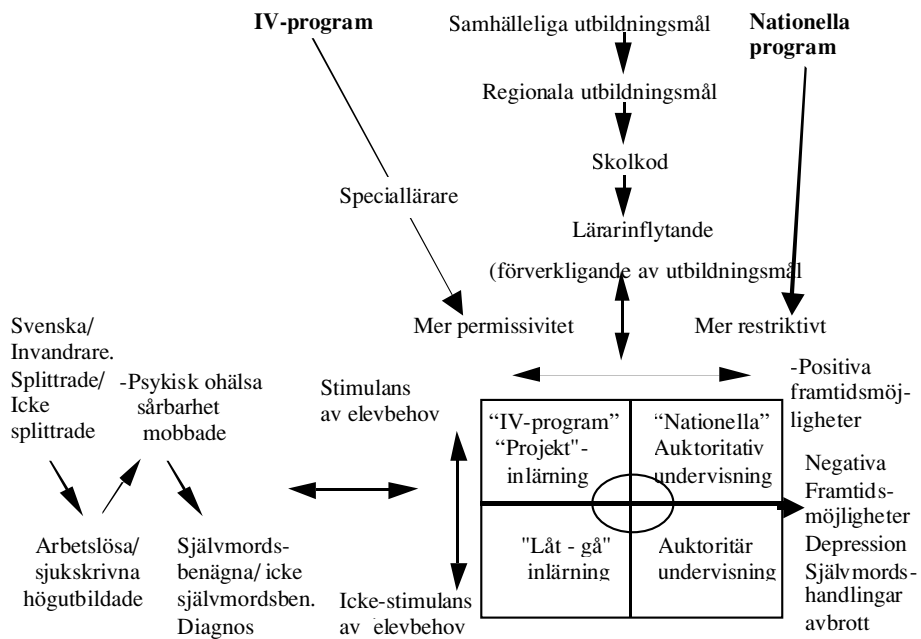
IV-program

Samhälleliga utbildningsmål

Nationella program

Regionala utbildningsmål

Skolkod

Speciallärare

Lärarinflytande

(förverkligande av utbildningsmål

Mer permissivitet

Mer restriktivt

Svenska/ Invandrare. Splittrade/ Icke splittrade

-Psykisk ohälsa sårbarhet mobbade

Stimulans av elevbehov

-Positiva framtidsmöjligheter

| "IV-program" "Projekt"-inlärning | "Nationella" Auktoritativ undervisning |
|---|---|
| "Låt - gå" inlärning | Auktoritär undervisning |

Negativa Framtidsmöjligheter Depression Självmordshandlingar avbrott

Arbetslösa/ sjukskrivna högutbildade

Självmordsbenägna/ icke självmordsben. Diagnos

Icke-stimulans av elevbehov